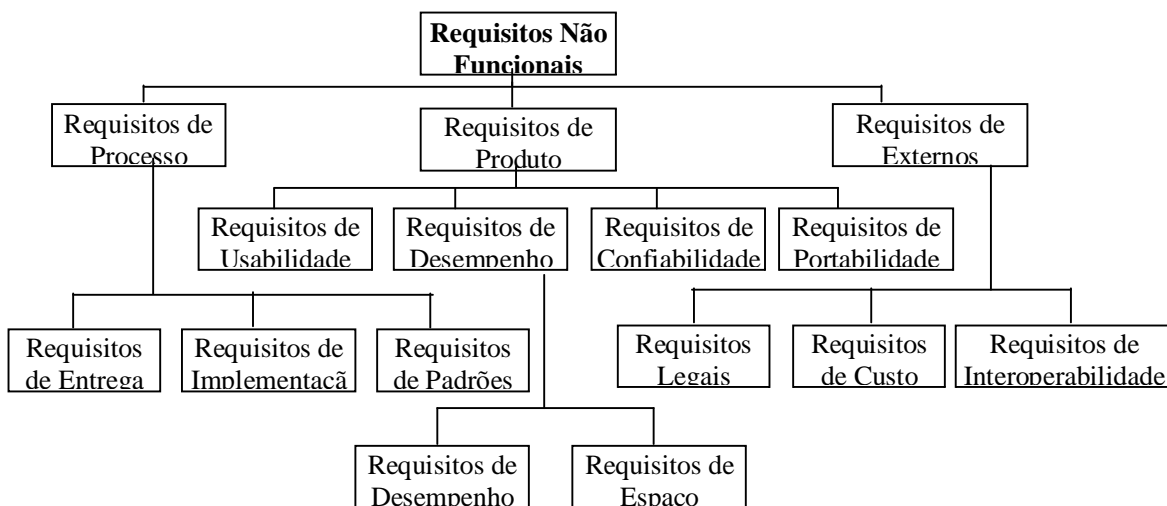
Requisitos Não Funcionais

Requisitos de Processo

Requisitos de Produto

Requisitos de Externos

Requisitos de Usabilidade

Requisitos de Desempenho

Requisitos de Confiabilidade

Requisitos de Portabilidade

Requisitos de Entrega

Requisitos de Implementacã

Requisitos de Padrões

Requisitos Legais

Requisitos de Custo

Requisitos de Interoperabilidade

Requisitos de Desempenho

Requisitos de Espaco